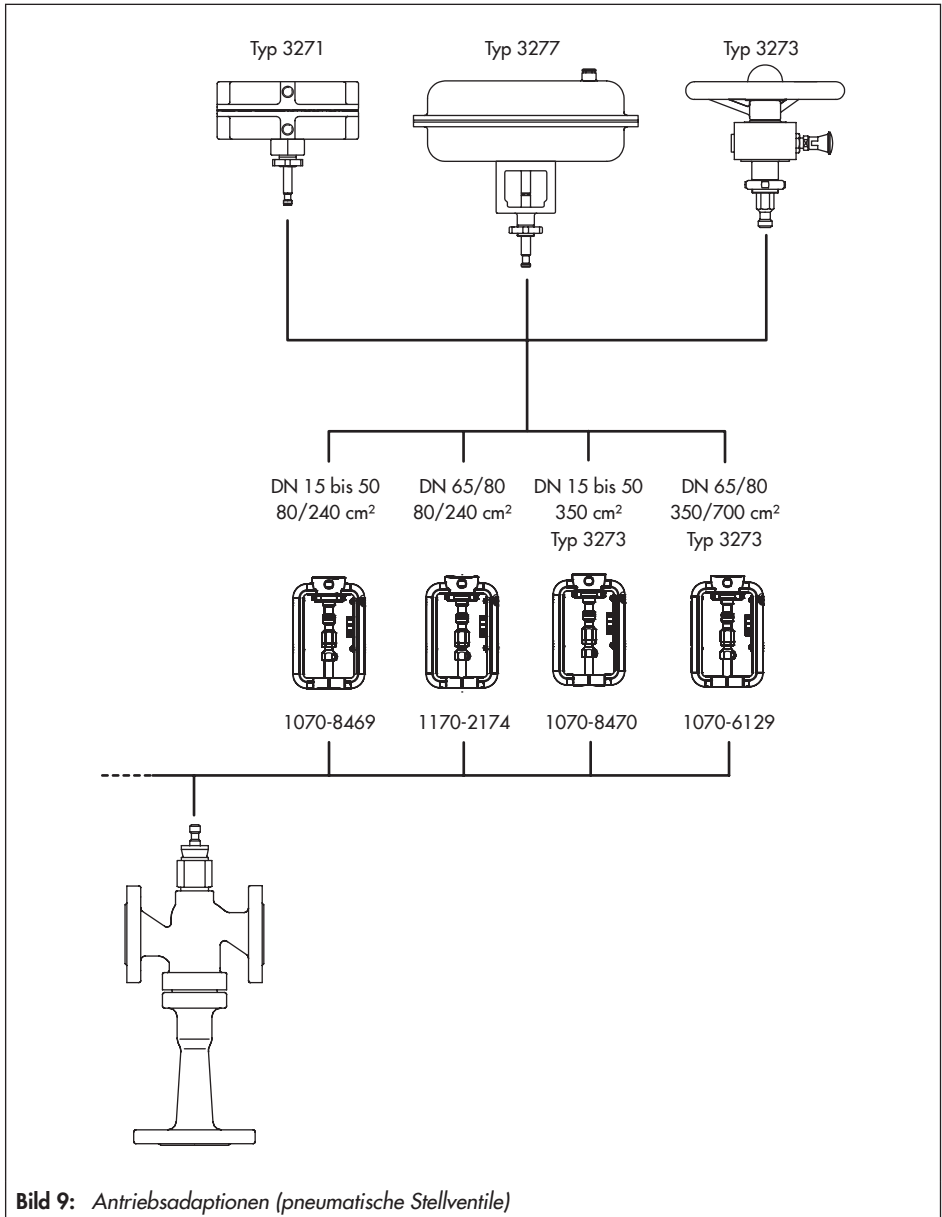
Typ 3271

Typ 3277

Typ 3273

DN 15 bis 50
80/240 cm²

DN 65/80
80/240 cm²

DN 15 bis 50
350 cm²
Typ 3273

DN 65/80
350/700 cm²
Typ 3273

1070-8469

1170-2174

1070-8470

1070-6129

**Bild 9:** *Antriebsadaptionen (pneumatische Stellventile)*